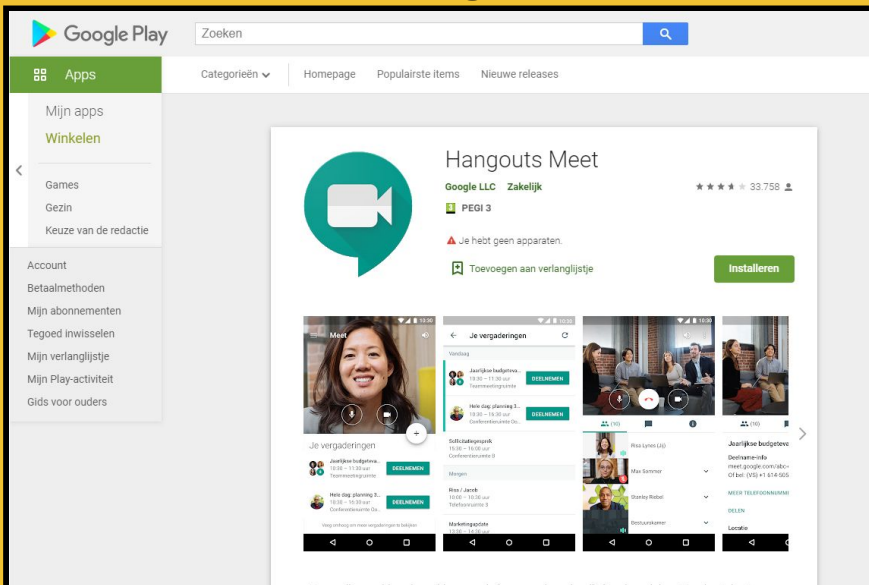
Google Play

Zoeken

Apps

Categorieën

Homepage

Populairste items

Nieuwe releases

Mijn apps

Winkelen

Games

Gezin

Keuze van de redactie

Account

Betaalmethoden

Mijn abonnementen

Tegoed inwisselen

Mijn verlanglijstje

Mijn Play-activiteit

Gids voor ouders

Hangouts Meet

Google LLC Zakelijk

33.758

PEGI 3

Je hebt geen apparaten.

Toevoegen aan verlanglijstje

Installeren

Meet

Je vergaderingen

Je vergaderingen

Vandaag

Jaarlijkse budgetevaluatie

DEELNEMEN

Hele dag planning

DEELNEMEN

Sollicitatiegesprek

Morgen

Riso / Jacob

Marketingupdate

Max Sommer

Stanley Riebel

Jaarlijkse budgetev

Deelname-info

meet.google.com/abc-

MEER TELEFOONNUMM

DELEN

Locatie